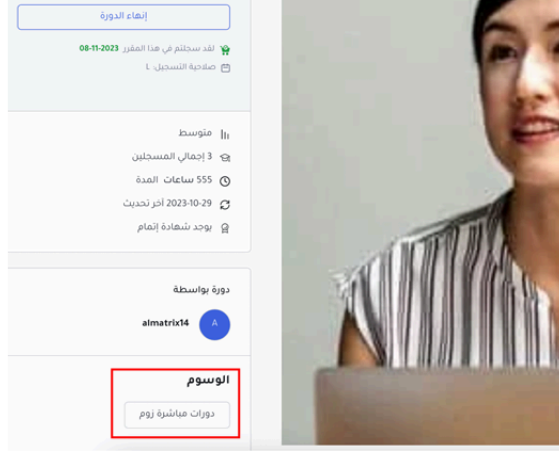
إنهاء الدورة

لقد سجلتم في هذا المقرر 08-11-2023

صلاحية التسجيل: L

متوسط

3 إجمالي المسجلين

555 ساعات المدة

2023-10-29 آخر تحديث

يوجد شهادة إتمام

دورة بواسطة

A

almatrix14

الوسوم

دورات مباشرة زوم